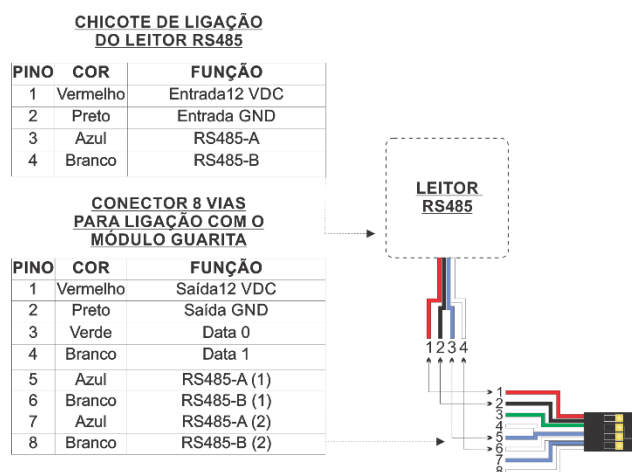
CHICOTE DE LIGAÇÃO
DO LEITOR RS485

| PINO | COR | FUNÇÃO |
|---|---|---|
| 1 | Vermelho | Entrada12 VDC |
| 2 | Preto | Entrada GND |
| 3 | Azul | RS485-A |
| 4 | Branco | RS485-B |

CONECTOR 8 VIAS
PARA LIGAÇÃO COM O
MÓDULO GUARITA

| PINO | COR | FUNÇÃO |
|---|---|---|
| 1 | Vermelho | Saída12 VDC |
| 2 | Preto | Saída GND |
| 3 | Verde | Data 0 |
| 4 | Branco | Data 1 |
| 5 | Azul | RS485-A (1) |
| 6 | Branco | RS485-B (1) |
| 7 | Azul | RS485-A (2) |
| 8 | Branco | RS485-B (2) |

LEITOR
RS485

1 2 3 4

1
2
3
4
5
6
7
8